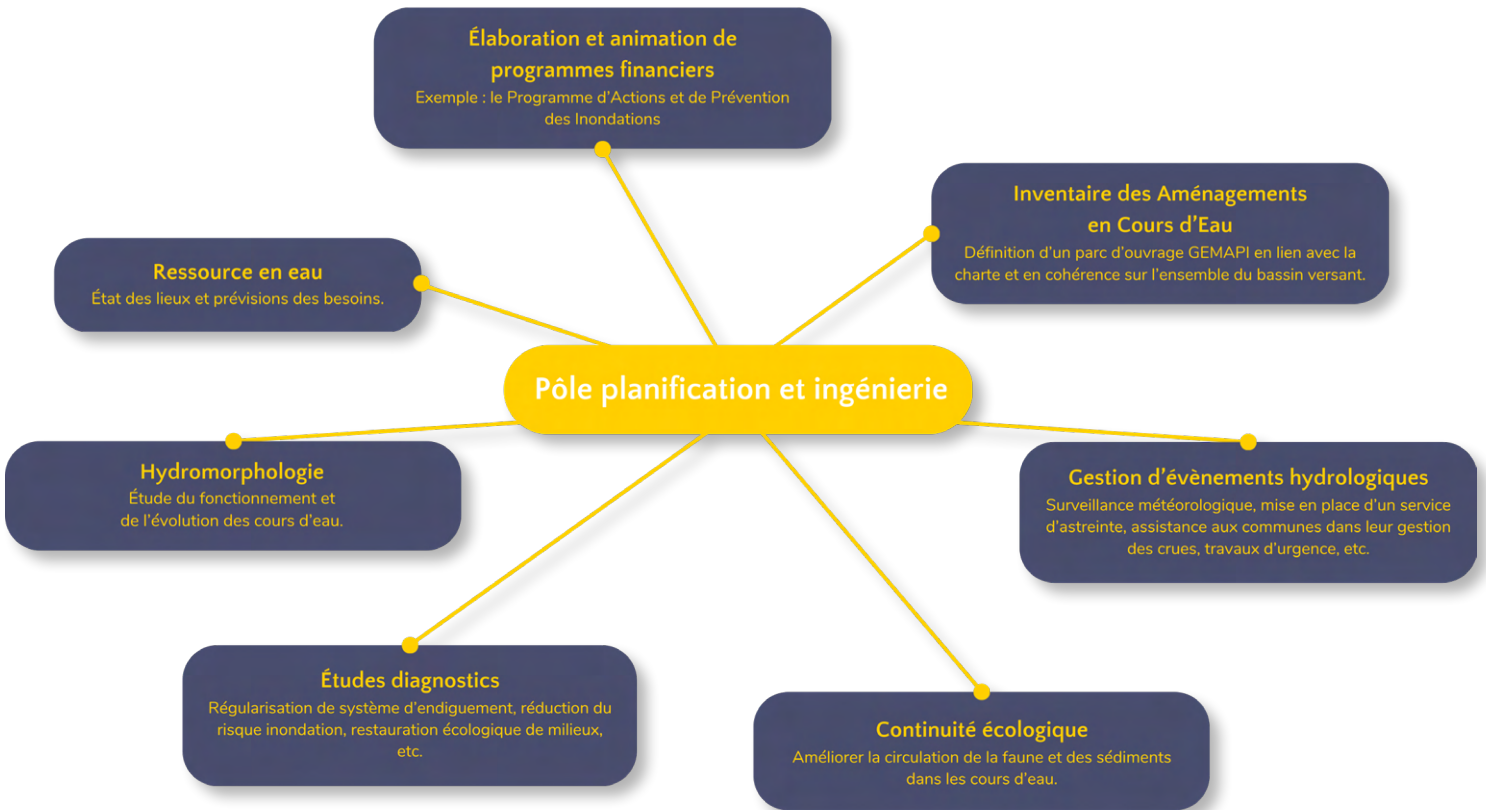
Élaboration et animation de programmes financiers
Exemple : le Programme d'Actions et de Prévention des Inondations

Inventaire des Aménagements en Cours d'Eau
Définition d'un parc d'ouvrage GEMAPI en lien avec la charte et en cohérence sur l'ensemble du bassin versant.

Ressource en eau
État des lieux et prévisions des besoins.

Pôle planification et ingénierie

Hydromorphologie
Étude du fonctionnement et de l'évolution des cours d'eau.

Gestion d'évènements hydrologiques
Surveillance météorologique, mise en place d'un service d'astreinte, assistance aux communes dans leur gestion des crues, travaux d'urgence, etc.

Études diagnostics
Régularisation de système d'endiguement, réduction du risque inondation, restauration écologique de milieux, etc.

Continuité écologique
Améliorer la circulation de la faune et des sédiments dans les cours d'eau.